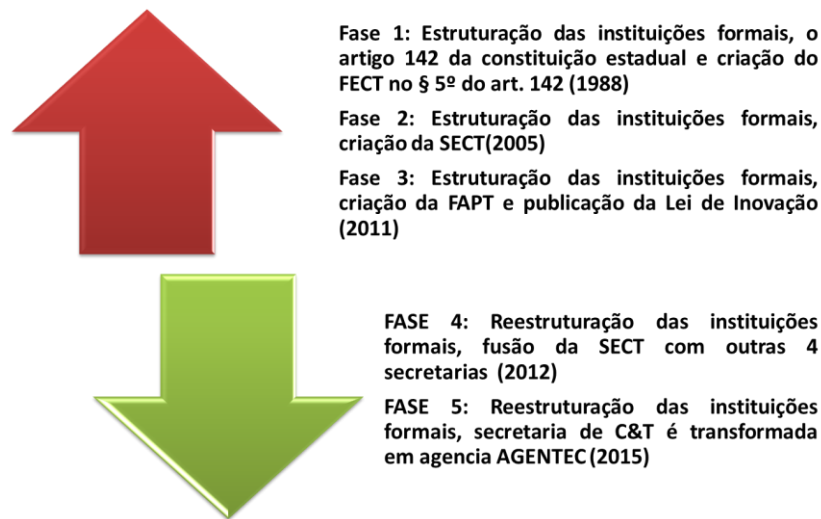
Fase 1: Estruturação das instituições formais, o artigo 142 da constituição estadual e criação do FECT no § 5º do art. 142 (1988)

Fase 2: Estruturação das instituições formais, criação da SECT(2005)

Fase 3: Estruturação das instituições formais, criação da FAPT e publicação da Lei de Inovação (2011)

FASE 4: Reestruturação das instituições formais, fusão da SECT com outras 4 secretarias (2012)

FASE 5: Reestruturação das instituições formais, secretaria de C&T é transformada em agencia AGENTEC (2015)